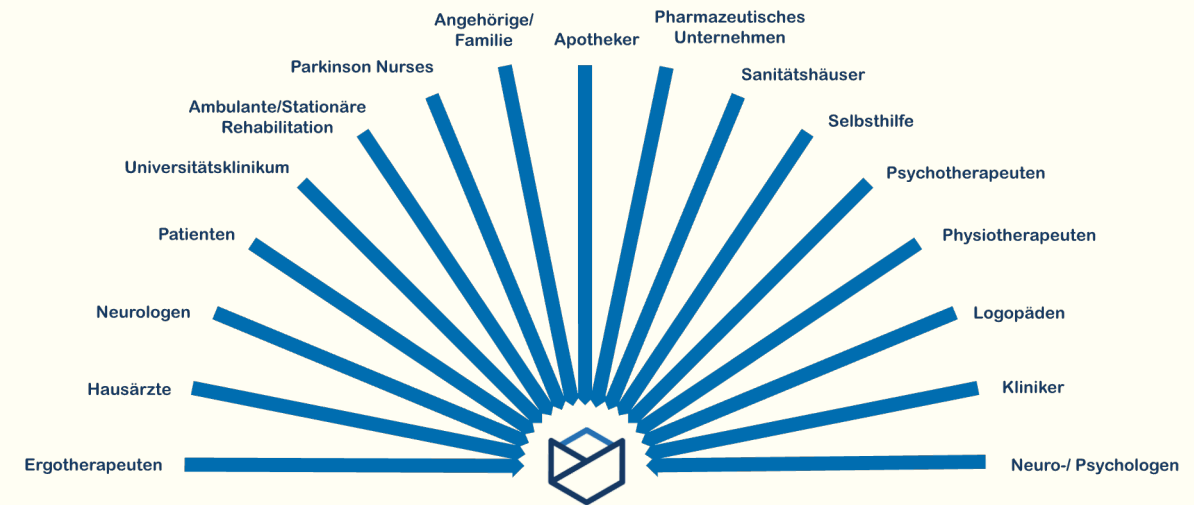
Angehörige/
Familie

Apotheker

Pharmazeutisches
Unternehmen

Parkinson Nurses

Sanitätshäuser

Ambulante/Stationäre
Rehabilitation

Selbsthilfe

Universitätsklinikum

Psychotherapeuten

Patienten

Physiotherapeuten

Neurologen

Logopäden

Hausärzte

Kliniker

Ergotherapeuten

Neuro-/ Psychologen